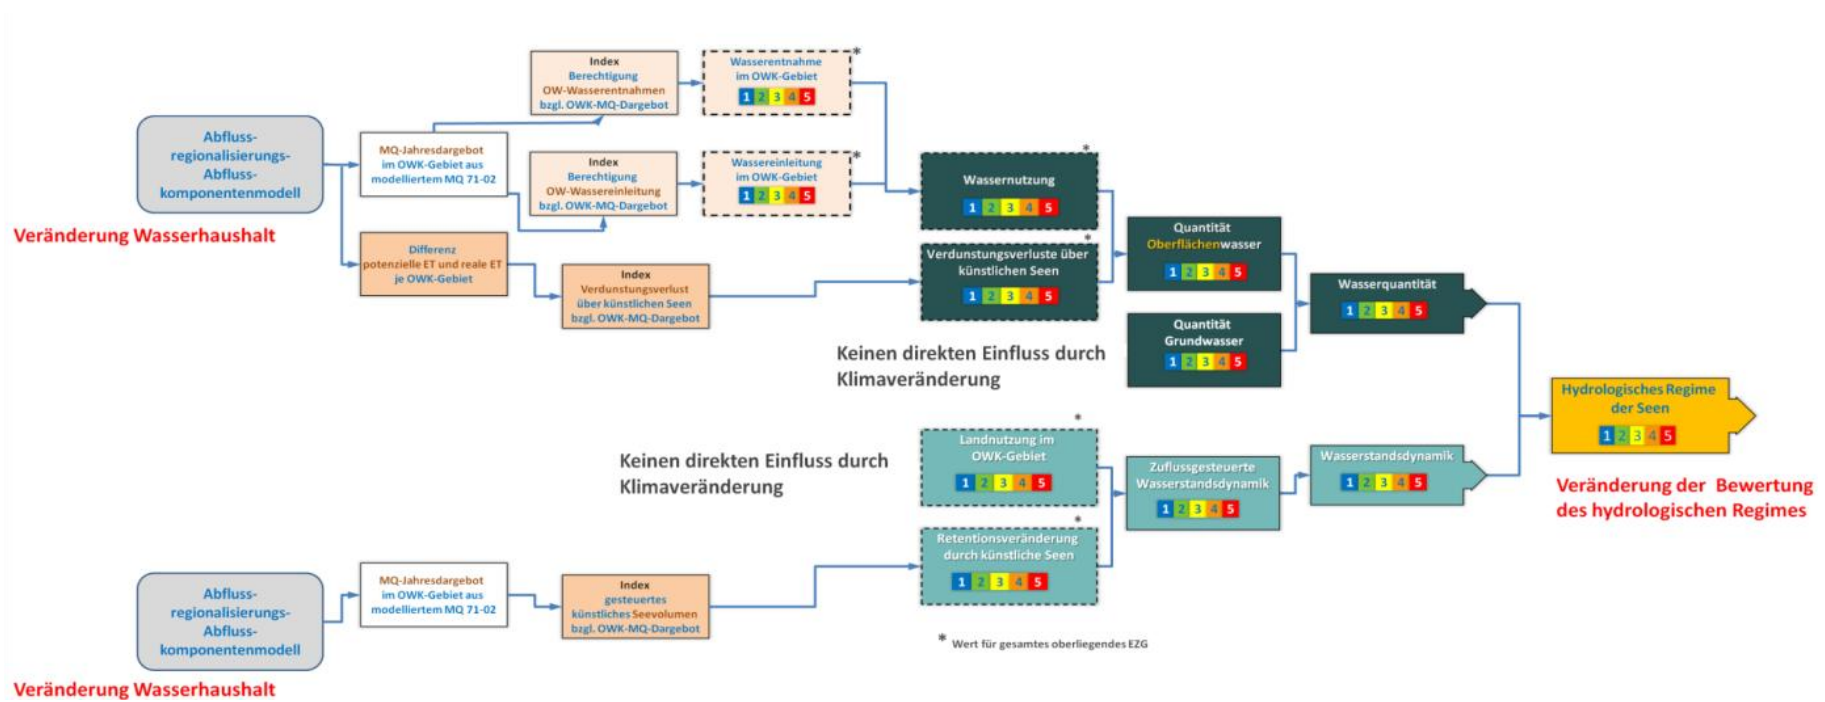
Abflussregionalisierungs-Abflusskomponentenmodell

Veränderung Wasserhaushalt

MQ-Jahresdargebot im OWK-Gebiet aus modelliertem MQ 71-02

Index Berechtigung OW-Wasserentnahmen bzgl. OWK-MQ-Dargebot

Wasserentnahme im OWK-Gebiet
1 2 3 4 5
*

Index Berechtigung OW-Wassereinleitung bzgl. OWK-MQ-Dargebot

Wassereinleitung im OWK-Gebiet
1 2 3 4 5
*

Differenz potenzielle ET und reale ET je OWK-Gebiet

Index Verdunstungsverlust über künstlichen Seen bzgl. OWK-MQ-Dargebot

Wassernutzung
1 2 3 4 5
*

Verdunstungsverluste über künstlichen Seen
1 2 3 4 5
*

Quantität Oberflächenwasser
1 2 3 4 5

Quantität Grundwasser
1 2 3 4 5

Wasserquantität
1 2 3 4 5

Keinen direkten Einfluss durch Klimaveränderung

Hydrologisches Regime der Seen
1 2 3 4 5

Veränderung der Bewertung des hydrologischen Regimes

Keinen direkten Einfluss durch Klimaveränderung

Landnutzung im OWK-Gebiet
1 2 3 4 5
*

Zuflussgesteuerte Wasserstandsdynamik
1 2 3 4 5

Wasserstandsdynamik
1 2 3 4 5

Retentionsveränderung durch künstliche Seen
1 2 3 4 5
*

Abflussregionalisierungs-Abflusskomponentenmodell

MQ-Jahresdargebot im OWK-Gebiet aus modelliertem MQ 71-02

Index gesteuertes künstliches Seevolumen bzgl. OWK-MQ-Dargebot

* Wert für gesamtes oberliegendes EZG

Veränderung Wasserhaushalt